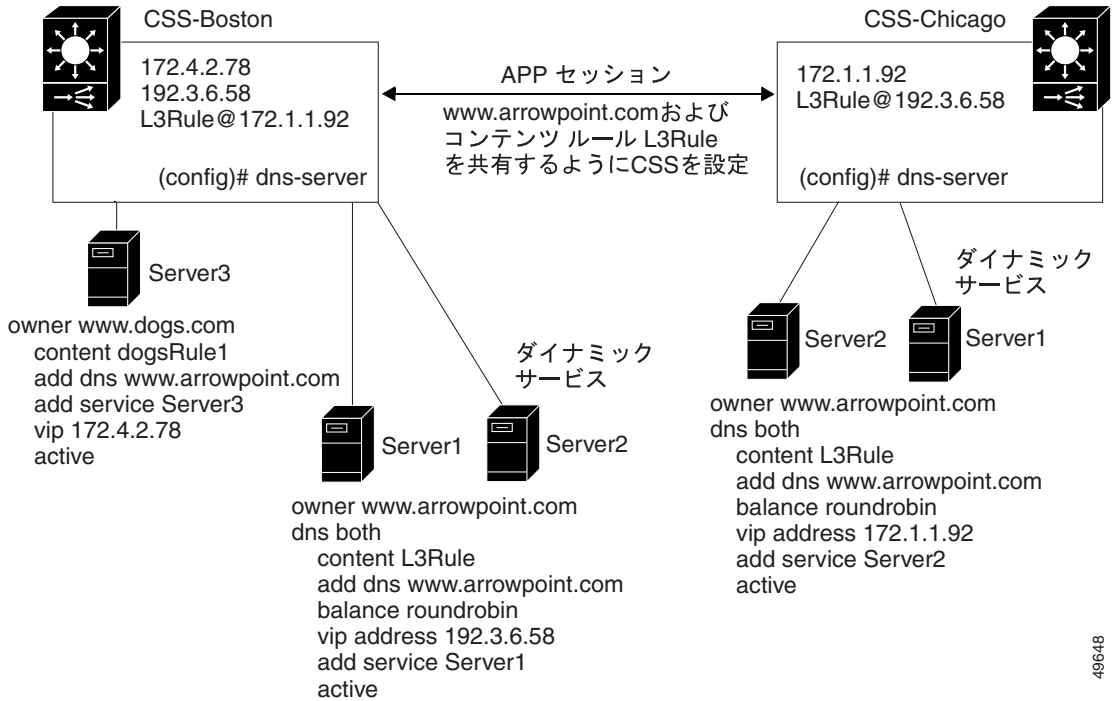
CSS-Boston

172.4.2.78
192.3.6.58
L3Rule@172.1.1.92

(config)# dns-server

APP セッション

www.arrowpoint.comおよび
コンテンツ ルール L3Rule
を共有するようにCSSを設定

CSS-Chicago

172.1.1.92
L3Rule@192.3.6.58

(config)# dns-server

Server3

owner www.dogs.com
content dogsRule1
add dns www.arrowpoint.com
add service Server3
vip 172.4.2.78
active

ダイナミック
サービス

Server1

Server2

owner www.arrowpoint.com
dns both
content L3Rule
add dns www.arrowpoint.com
balance roundrobin
vip address 192.3.6.58
add service Server1
active

ダイナミック
サービス

Server2

Server1

owner www.arrowpoint.com
dns both
content L3Rule
add dns www.arrowpoint.com
balance roundrobin
vip address 172.1.1.92
add service Server2
active

49648